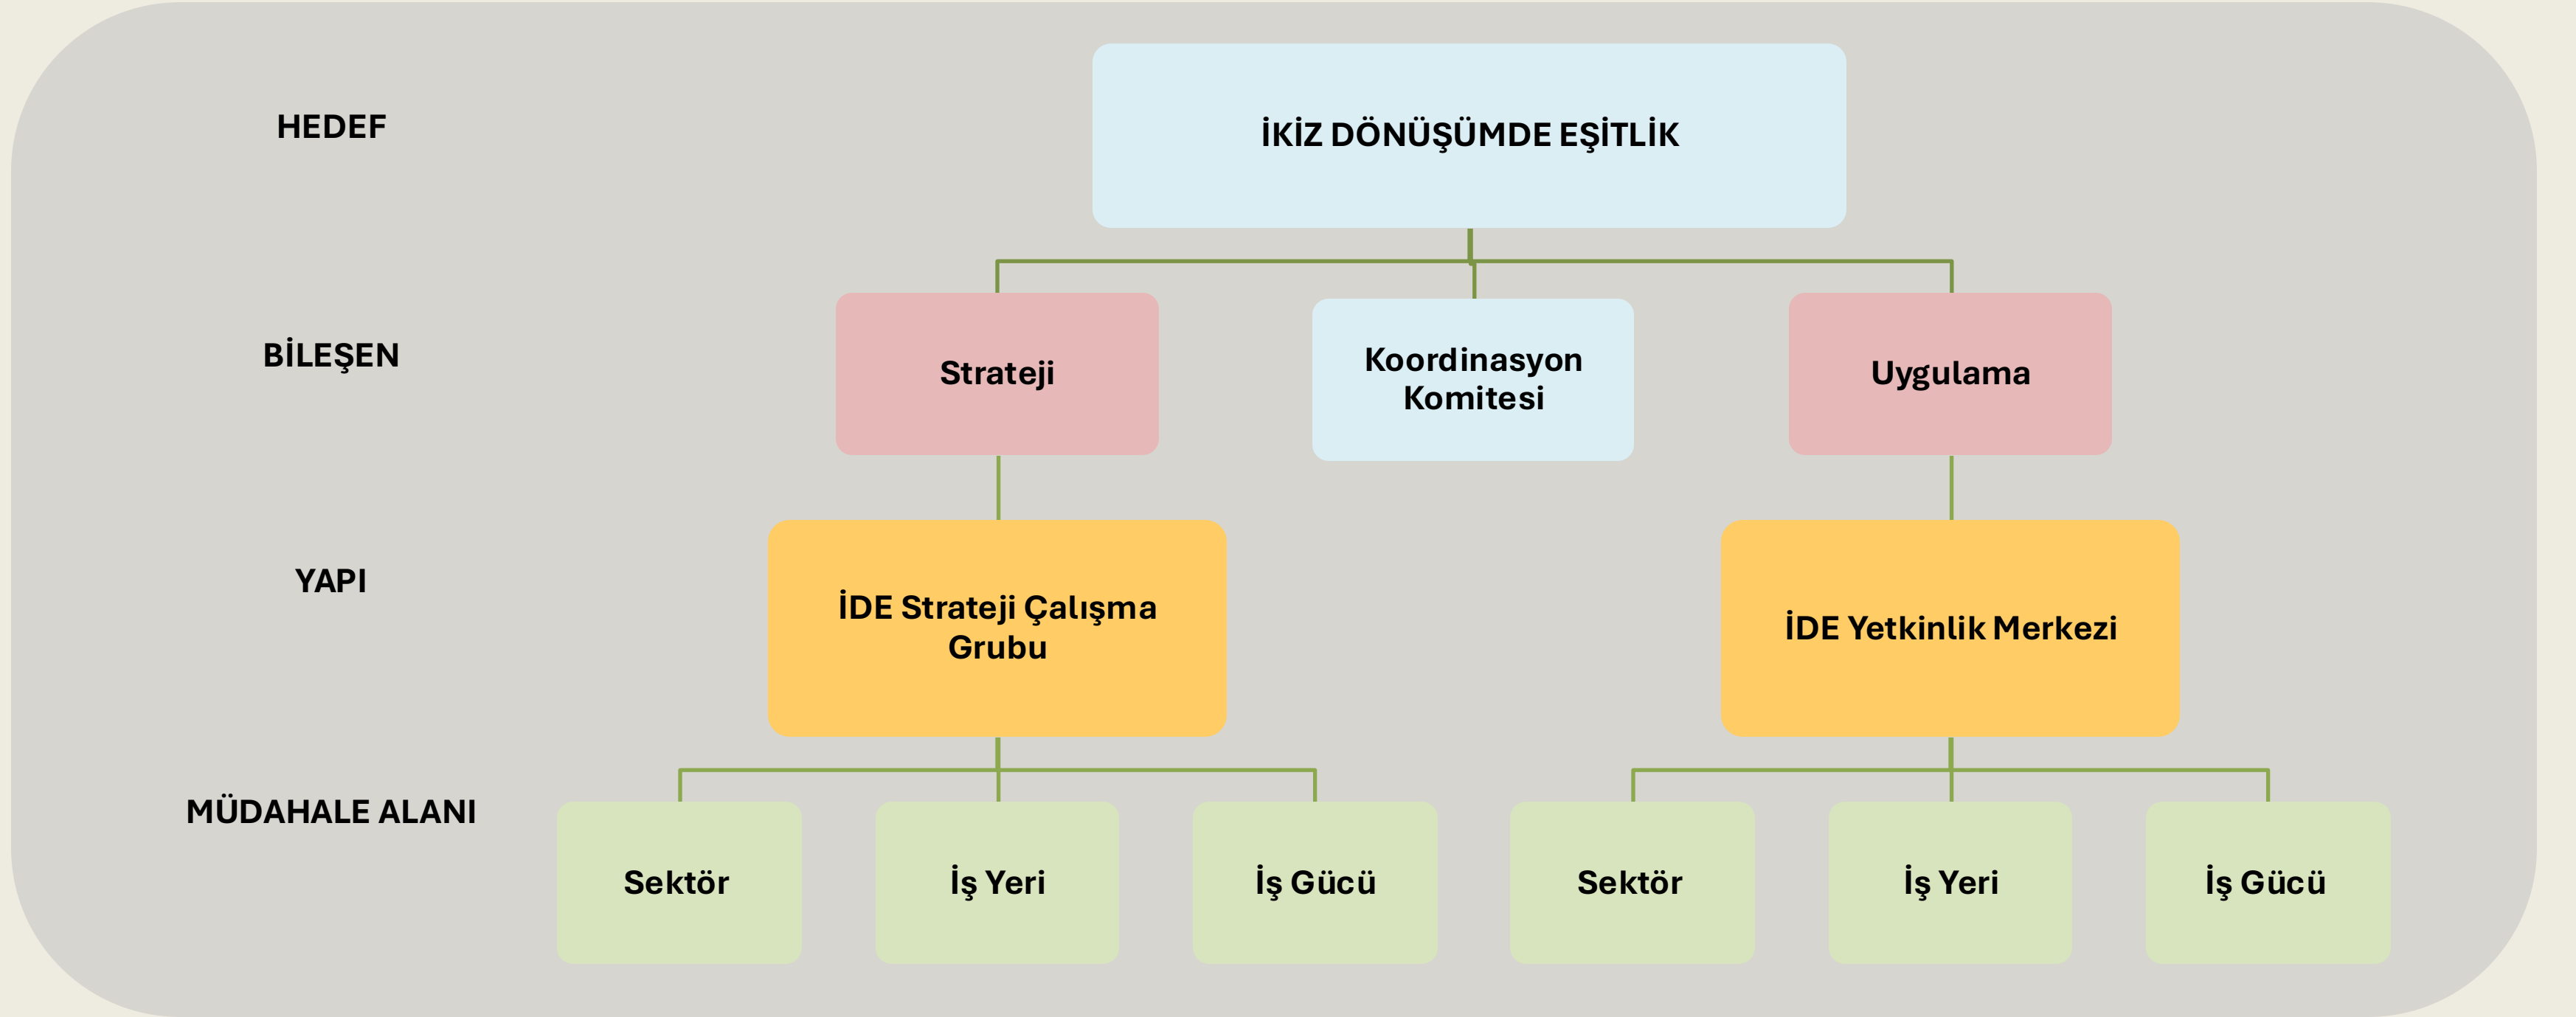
HEDEF

İKİZ DÖNÜŞÜMDE EŞİTLİK

BİLEŞEN

Strateji

Koordinasyon Komitesi

Uygulama

YAPI

İDE Strateji Çalışma Grubu

İDE Yetkinlik Merkezi

MÜDAHALE ALANI

Sektör

İş Yeri

İş Gücü

Sektör

İş Yeri

İş Gücü